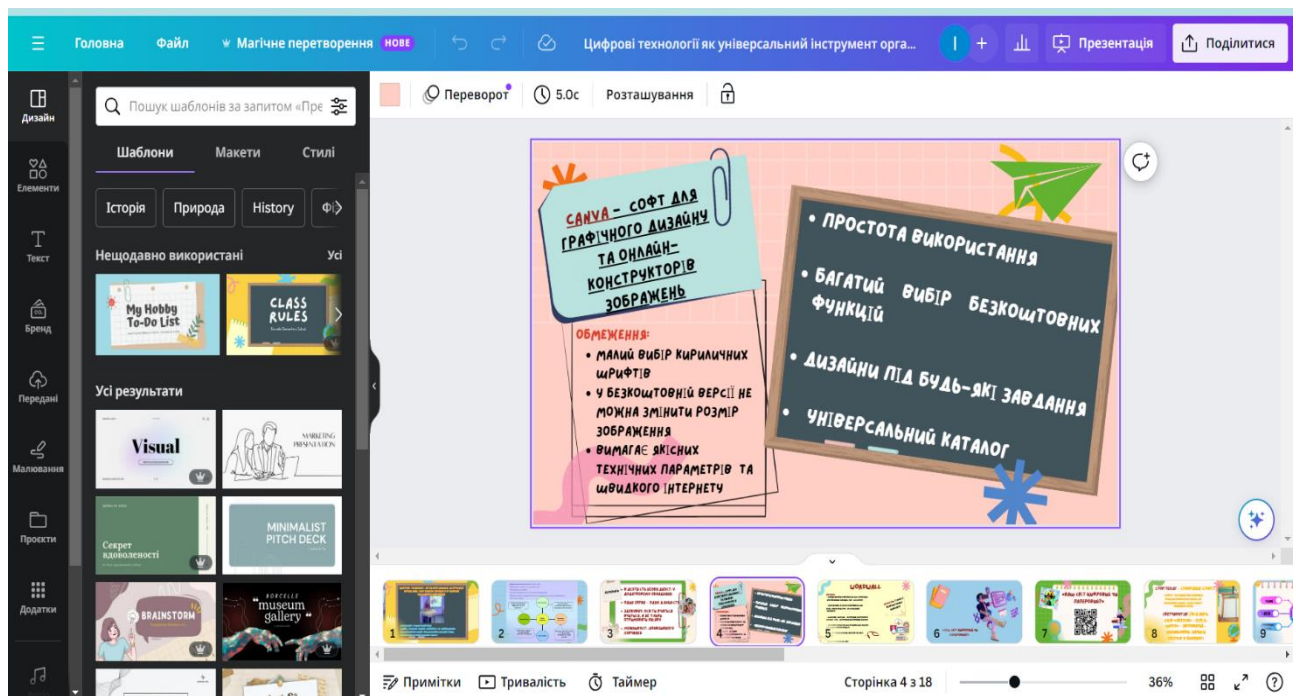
Головна   Файл   Магічне перетворення НОВЕ   Цифрові технології як універсальний інструмент орга...   Презентація   Поділитися

Дизайн
Елементи
Текст
Бренд
Передані
Малювання
Проєкти
Додатки

Пошук шаблонів за запитом «Пре

Шаблони   Макети   Стилі

Історія   Природа   History   Ф

Нещодавно використані   Усі

My Hobby To-Do List

CLASS RULES

Усі результати

Visual

MARKETING PRESENTATION

Секрет вдоволеності

MINIMALIST PITCH DECK

BRAINSTORM

museum gallery

Переворот   5.0с   Розташування

CANVA – СОФТ ДЛЯ ГРАФІЧНОГО ДИЗАЙНУ ТА ОНЛАЙН-КОНСТРУКТОРІВ ЗОБРАЖЕНЬ

ОБМЕЖЕННЯ:
• МАЛИЙ ВИБІР КИРИЛИЧНИХ ШРИФТІВ
• У БЕЗКОШТОВНІЙ ВЕРСІЇ НЕ МОЖНА ЗМІНИТИ РОЗМІР ЗОБРАЖЕННЯ
• ВИМАГАЄ ЯКІСНИХ ТЕХНІЧНИХ ПАРАМЕТРІВ ТА ШВИДКОГО ІНТЕРНЕТУ

• ПРОСТОТА ВИКОРИСТАННЯ
• БАГАТИЙ ВИБІР БЕЗКОШТОВНИХ ФУНКЦІЙ
• ДИЗАЙНИ ПІД БУДЬ-ЯКІ ЗАВДАННЯ
• УНІВЕРСАЛЬНИЙ КАТАЛОГ

1 2 3 4 5 6 7 8 9

Примітки   Тривалість   Таймер   Сторінка 4 з 18   36%